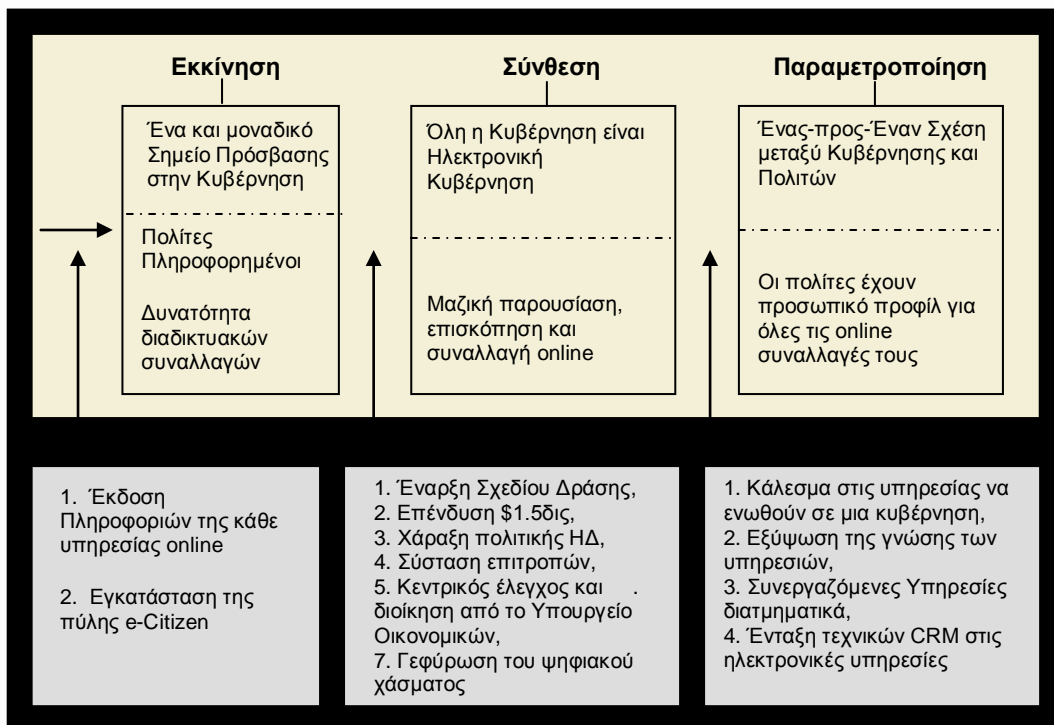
Εκκίνηση

Ένα και μοναδικό Σημείο Πρόσβασης στην Κυβέρνηση

Πολίτες Πληροφορημένοι

Δυνατότητα διαδικτυακών συναλλαγών

Σύνθεση

Όλη η Κυβέρνηση είναι Ηλεκτρονική Κυβέρνηση

Μαζική παρουσίαση, επισκόπηση και συναλλαγή online

Παραμετροποίηση

Ένας-προς-Έναν Σχέση μεταξύ Κυβέρνησης και Πολιτών

Οι πολίτες έχουν προσωπικό προφίλ για όλες τις online συναλλαγές τους

1. Έκδοση Πληροφοριών της κάθε υπηρεσίας online

2. Εγκατάσταση της πύλης e-Citizen

1. Έναρξη Σχεδίου Δράσης,
2. Επένδυση $1.5δις,
3. Χάραξη πολιτικής ΗΔ,
4. Σύσταση επιτροπών,
5. Κεντρικός έλεγχος και . διοίκηση από το Υπουργείο Οικονομικών,
7. Γεφύρωση του ψηφιακού χάσματος

1. Κάλεσμα στις υπηρεσίας να ενωθούν σε μια κυβέρνηση,
2. Εξύψωση της γνώσης των υπηρεσιών,
3. Συνεργαζόμενες Υπηρεσίες διατμηματικά,
4. Ένταξη τεχνικών CRM στις ηλεκτρονικές υπηρεσίες